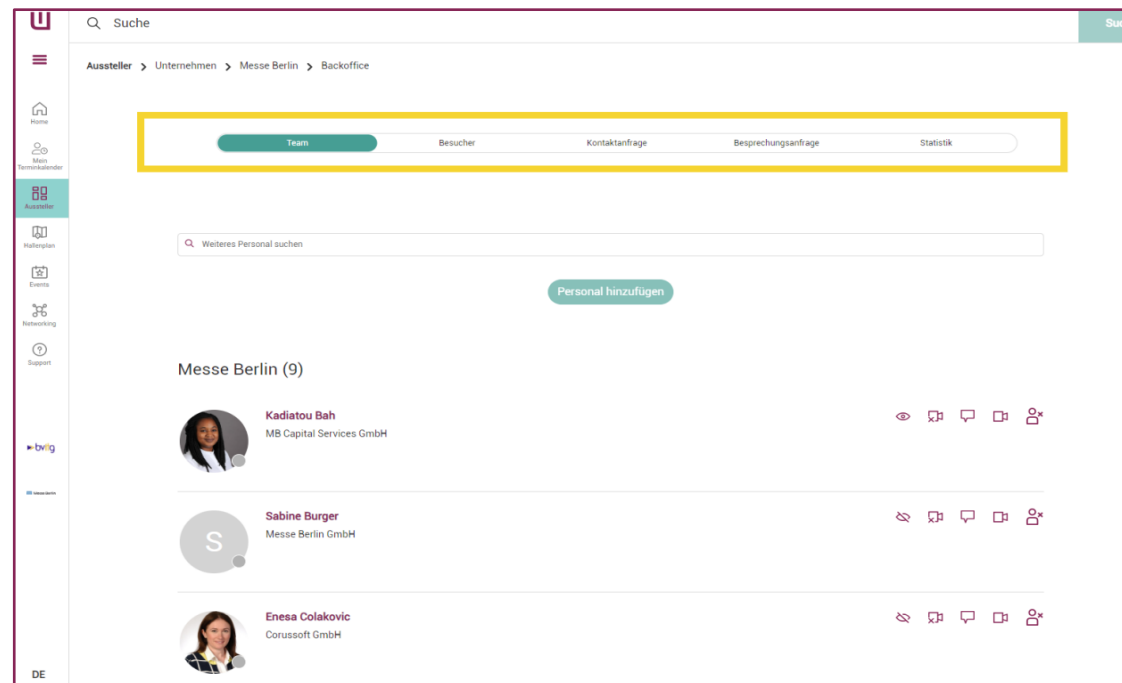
Suche

Su

Home

Mein Terminkalender

Aussteller

Hallenplan

Events

Networking

Support

bvig

DE

Aussteller > Unternehmen > Messe Berlin > Backoffice

Team | Besucher | Kontaktanfrage | Besprechungsanfrage | Statistik

Weiteres Personal suchen

Personal hinzufügen

Messe Berlin (9)

Kadiatou Bah
MB Capital Services GmbH

S
Sabine Burger
Messe Berlin GmbH

Enesa Colakovic
Corussoft GmbH